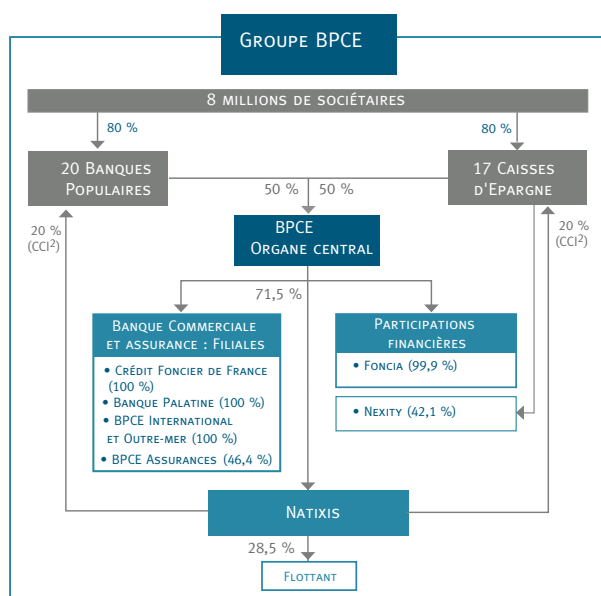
Groupe BPCE

8 millions de sociétaires

80 %

80 %

20 Banques Populaires

50 %

50 %

17 Caisses d'Epargne

20 % (CCI$^2$)

BPCE
Organe central

20 % (CCI$^2$)

71,5 %

Banque Commerciale et assurance : Filiales

• Crédit Foncier de France (100 %)
• Banque Palatine (100 %)
• BPCE International et Outre-mer (100 %)
• BPCE Assurances (46,4 %)

Participations financières

• Foncia (99,9 %)

• Nexity (42,1 %)

Natixis

28,5 %

Flottant